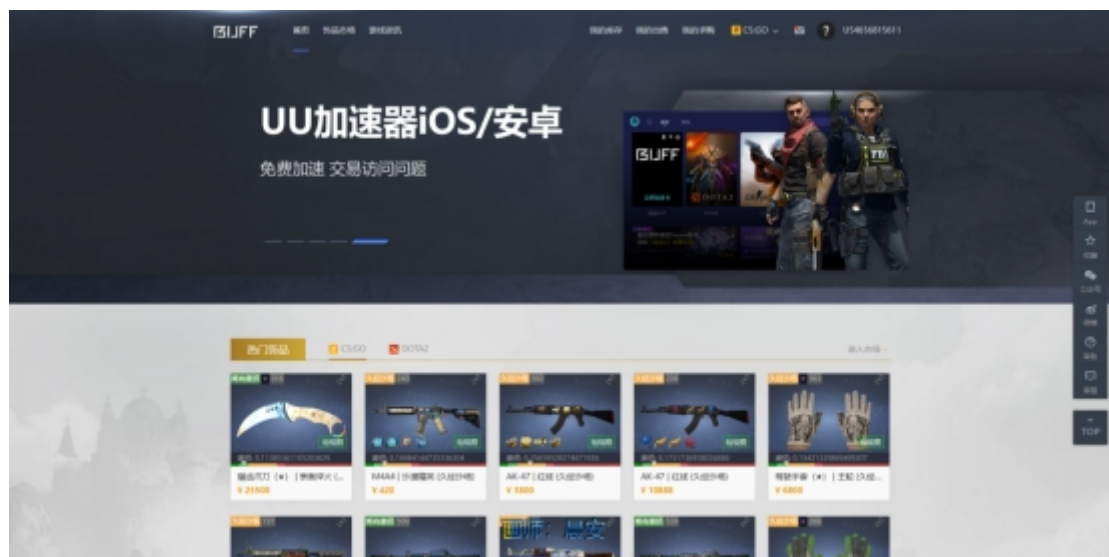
BUFF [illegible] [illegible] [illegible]

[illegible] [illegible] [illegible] CS:GO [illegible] ? U5465681561 1

UU加速器iOS/安卓

免费加速 交易访问问题

BUFF

DOTA2

热门饰品 CS:GO DOTA2

M4A4 | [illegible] (久经沙场)
¥ 420

AK-47 | 红线 (久经沙场)
¥ 3800

AK-47 | 红线 (久经沙场)
¥ 10888

¥ 25500

¥ 6800

画师：晨安

App

TOP